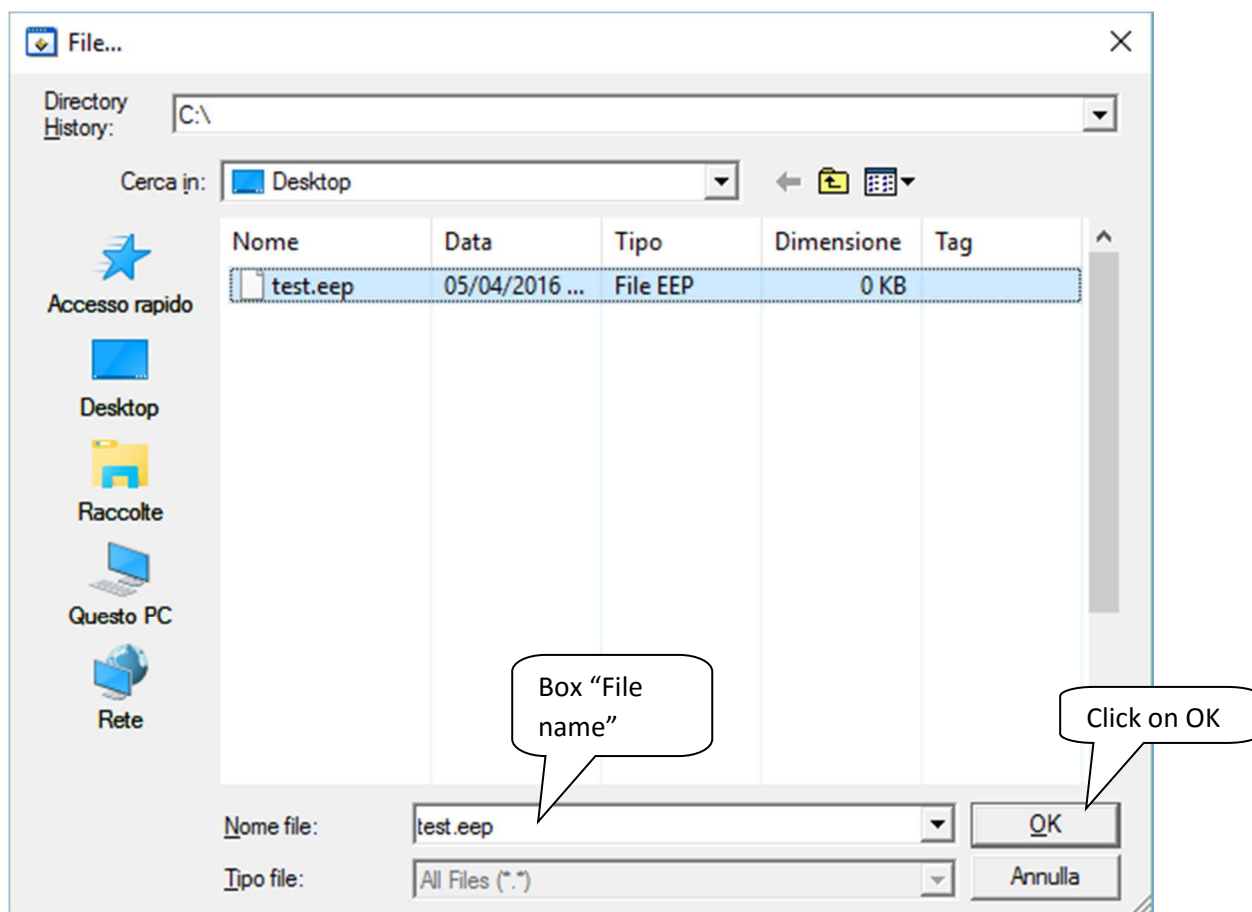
File...

Directory History: C:\

Cerca in: Desktop

| Nome | Data | Tipo | Dimensione | Tag |
|---|---|---|---|---|
| test.eep | 05/04/2016 ... | File EEP | 0 KB | |

Accesso rapido

Desktop

Raccolte

Questo PC

Rete

Box “File name”

Click on OK

Nome file: test.eep

Tipo file: All Files (*.*)

OK

Annulla